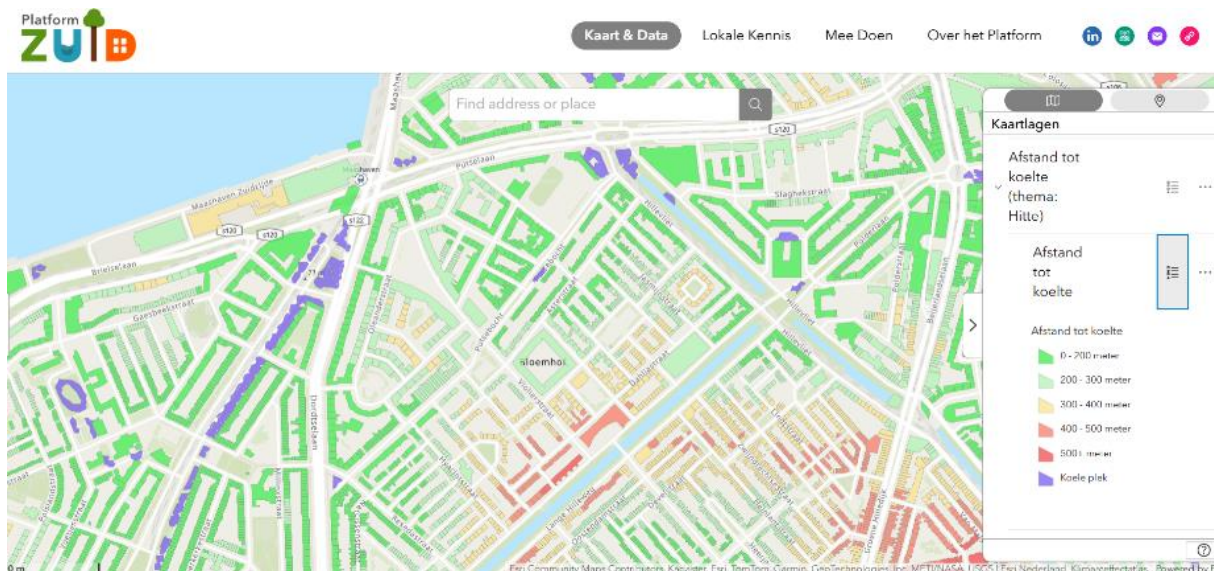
Platform ZUID

Kaart & Data
Lokale Kennis
Mee Doen
Over het Platform

Find address or place

Kaartlagen

Afstand tot koelte (thema: Hitte)

Afstand tot koelte

Afstand tot koelte
0 - 200 meter
200 - 300 meter
300 - 400 meter
400 - 500 meter
500+ meter
Koele plek

Maashaven Zuidzijde
Putselaan
Brielselaan
Slaghekstraat
Hillevliet
Bloemhof
Dordtselaan
Lange Hilleweg
Polderlaan
Beijerlandselaan
Strevelsweg
s120
s122

Esri Community Maps Contributors, Kadaster, Esri, TomTom, Garmin, GeoTechnologies, Inc, METI/NASA, USGS | Esri Nederland, Klimaateffectatlas | Powered by E

0 m